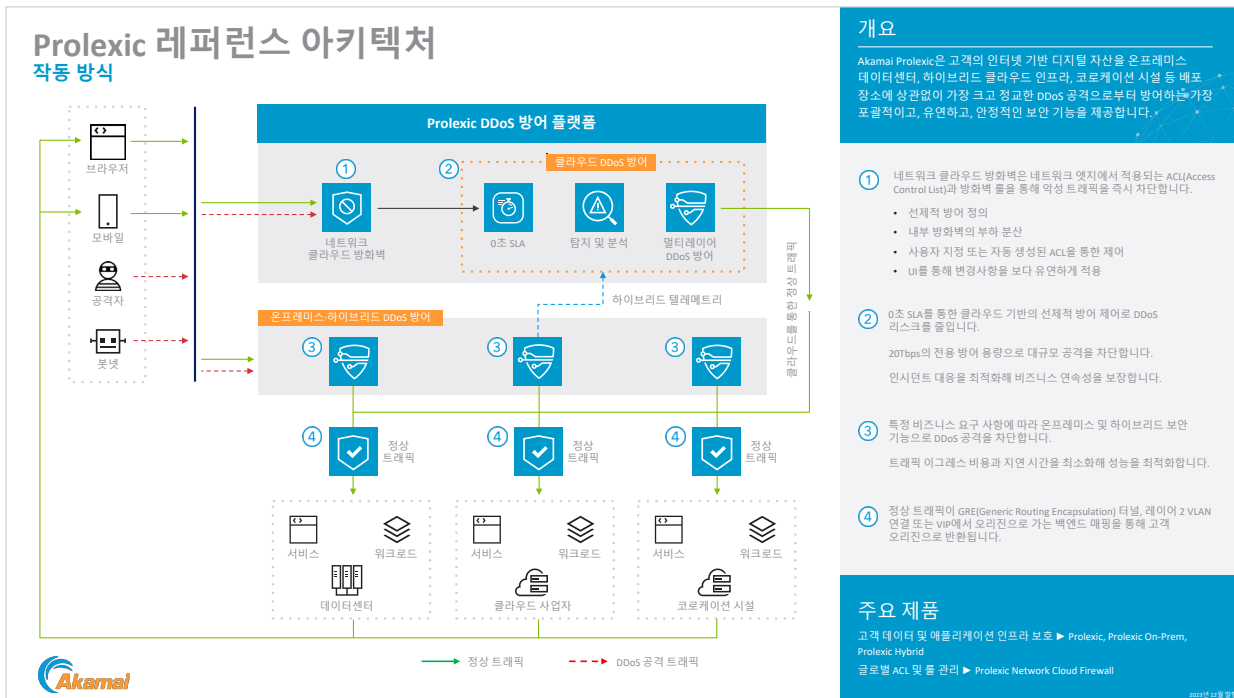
Prolexic 레퍼런스 아키텍처
작동 방식

브라우저
모바일
공격자
봇넷

Prolexic DDoS 방어 플랫폼

클라우드 DDoS 방어

1
네트워크 클라우드 방화벽

2
0초 SLA
탐지 및 분석
멀티레이어 DDoS 방어

클라우드 통과 정상 트래픽

하이브리드 텔레메트리

온프레미스·하이브리드 DDoS 방어

3
3
3

4 정상 트래픽
4 정상 트래픽
4 정상 트래픽

서비스
워크로드
데이터센터

서비스
워크로드
클라우드 사업자

서비스
워크로드
코로케이션 시설

정상 트래픽
DDoS 공격 트래픽

Akamai

개요

Akamai Prolexic은 고객의 인터넷 기반 디지털 자산을 온프레미스 데이터센터, 하이브리드 클라우드 인프라, 코로케이션 시설 등 배포 장소에 상관없이 가장 크고 정교한 DDoS 공격으로부터 방어하는 가장 포괄적이고, 유연하고, 안정적인 보안 기능을 제공합니다.

1 네트워크 클라우드 방화벽은 네트워크 엣지에서 적용되는 ACL(Access Control List)과 방화벽 룰을 통해 악성 트래픽을 즉시 차단합니다.
• 선제적 방어 정의
• 내부 방화벽의 부하 분산
• 사용자 지정 또는 자동 생성된 ACL을 통한 제어
• UI를 통해 변경사항을 보다 유연하게 적용

2 0초 SLA를 통한 클라우드 기반의 선제적 방어 제어로 DDoS 리스크를 줄입니다.
20Tbps의 전용 방어 용량으로 대규모 공격을 차단합니다.
인시던트 대응을 최적화해 비즈니스 연속성을 보장합니다.

3 특정 비즈니스 요구 사항에 따라 온프레미스 및 하이브리드 보안 기능으로 DDoS 공격을 차단합니다.
트래픽 이그레스 비용과 지연 시간을 최소화해 성능을 최적화합니다.

4 정상 트래픽이 GRE(Generic Routing Encapsulation) 터널, 레이어 2 VLAN 연결 또는 VIP에서 오리진으로 가는 백엔드 매핑을 통해 고객 오리진으로 반환됩니다.

주요 제품

고객 데이터 및 애플리케이션 인프라 보호 ► Prolexic, Prolexic On-Prem, Prolexic Hybrid
글로벌 ACL 및 룰 관리 ► Prolexic Network Cloud Firewall

2023년 12월 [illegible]